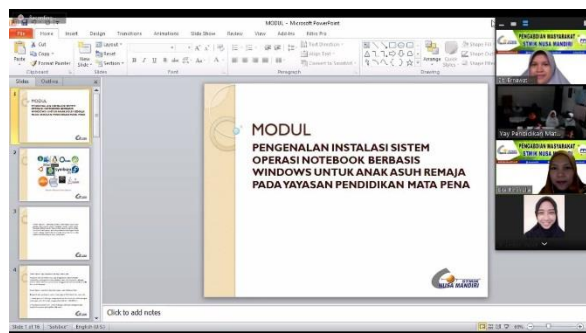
MODUL - Microsoft PowerPoint

File Home Insert Design Transitions Animations Slide Show Review View Add-Ins Nitro Pro

Cut Copy Format Painter Paste Clipboard Layout Reset Section New Slide Slides Font Paragraph Text Direction Align Text Convert to SmartArt Arrange Quick Styles Shape Fill Shape Outline Shape Effects Drawing

Slides Outline

MODUL

PENGENALAN INSTALASI SISTEM OPERASI NOTEBOOK BERBASIS WINDOWS UNTUK ANAK ASUH REMAJA PADA YAYASAN PENDIDIKAN MATA PENA

STMIK NUSA MANDIRI

Click to add notes

Slide 1 of 16 English (U.S.)

PENGABDIAN MASYARAKAT STMIK NUSA MANDIRI

Yay Pendidikan Mat...

PENGABDIAN MASYARAKAT STMIK NUSA MANDIRI